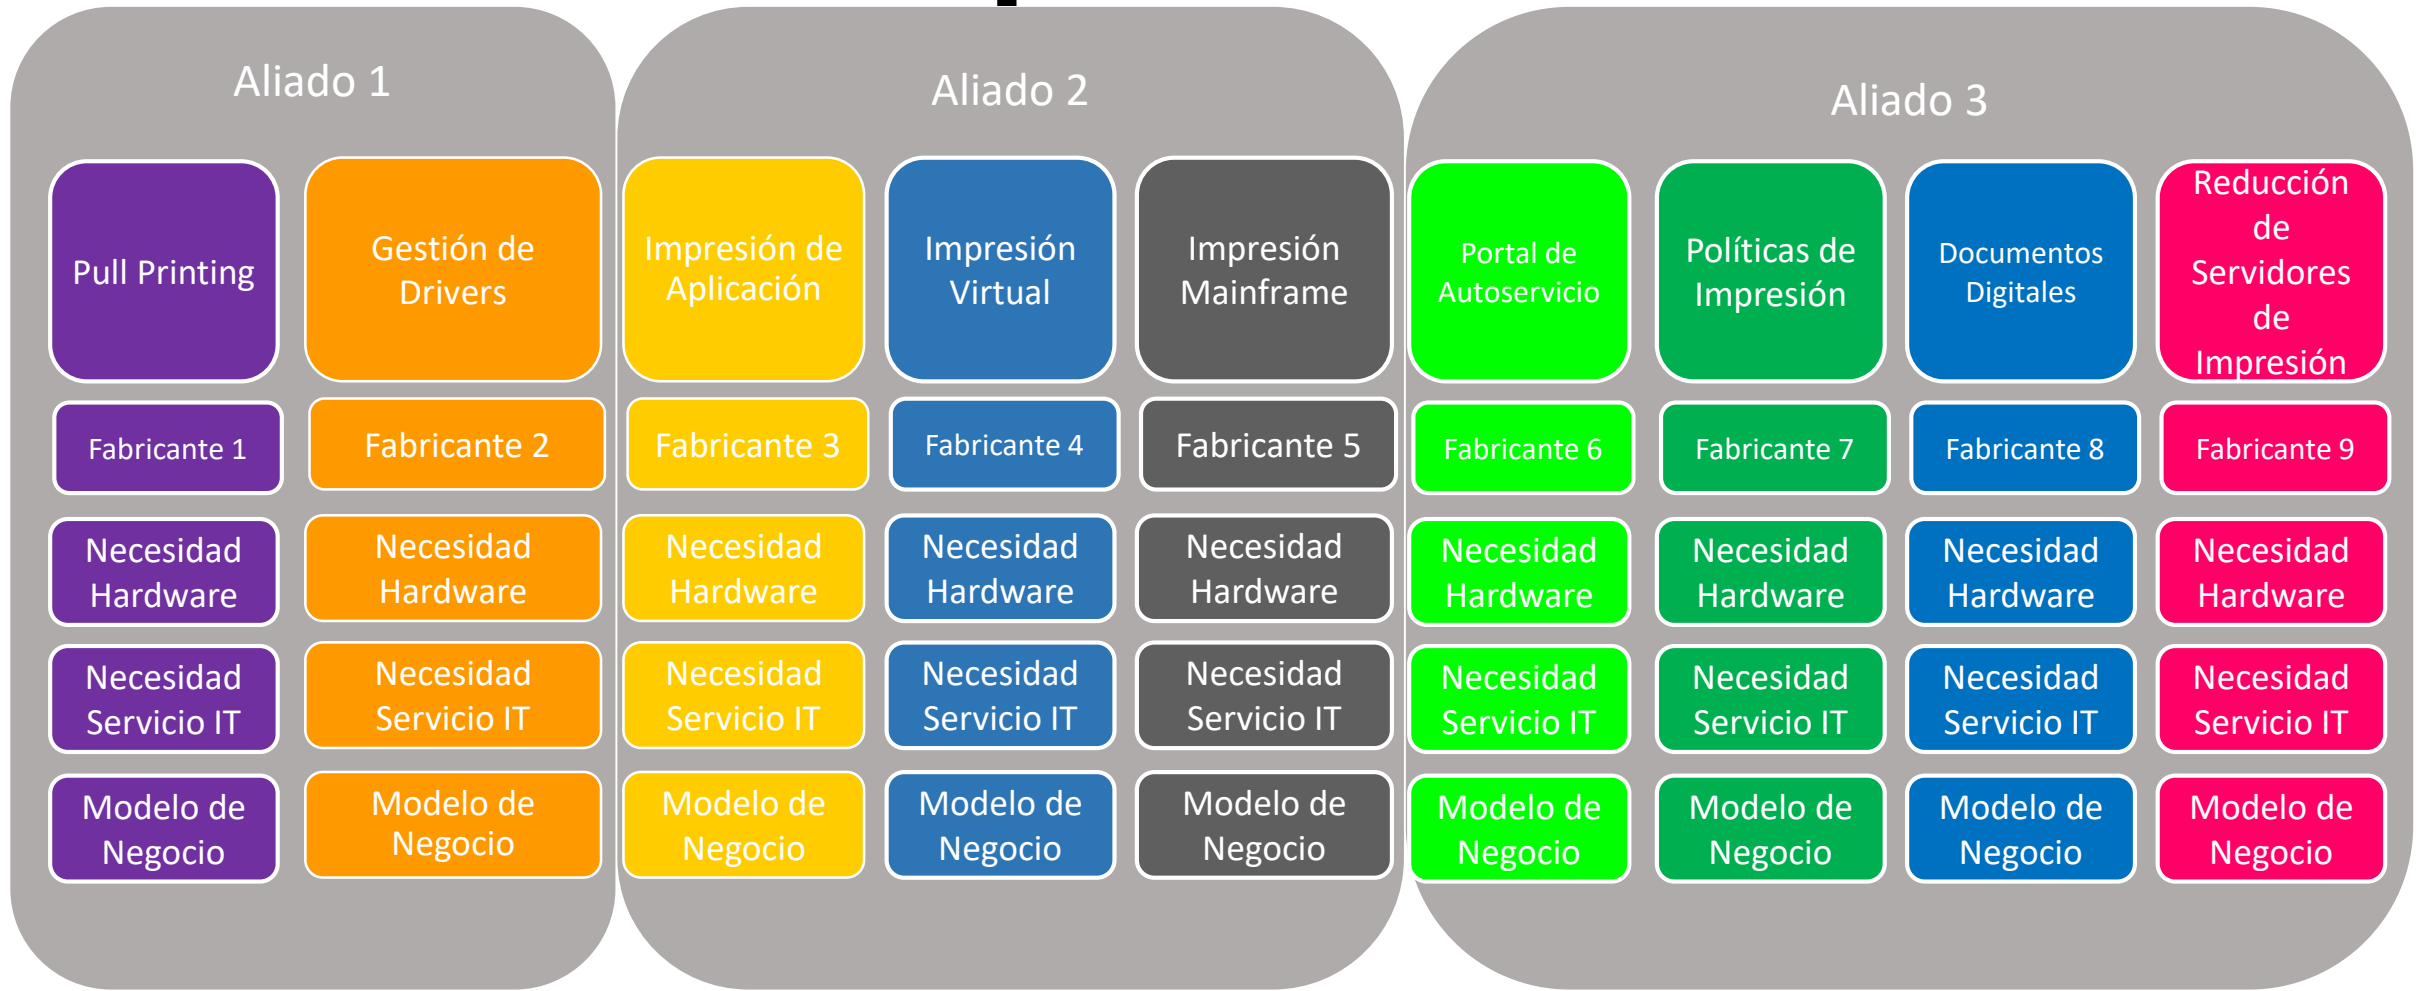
Aliado 1

Pull Printing

Gestión de Drivers

Fabricante 1

Fabricante 2

Necesidad Hardware

Necesidad Hardware

Necesidad Servicio IT

Necesidad Servicio IT

Modelo de Negocio

Modelo de Negocio

Aliado 2

Impresión de Aplicación

Impresión Virtual

Impresión Mainframe

Fabricante 3

Fabricante 4

Fabricante 5

Necesidad Hardware

Necesidad Hardware

Necesidad Hardware

Necesidad Servicio IT

Necesidad Servicio IT

Necesidad Servicio IT

Modelo de Negocio

Modelo de Negocio

Modelo de Negocio

Aliado 3

Portal de Autoservicio

Políticas de Impresión

Documentos Digitales

Reducción de Servidores de Impresión

Fabricante 6

Fabricante 7

Fabricante 8

Fabricante 9

Necesidad Hardware

Necesidad Hardware

Necesidad Hardware

Necesidad Hardware

Necesidad Servicio IT

Necesidad Servicio IT

Necesidad Servicio IT

Necesidad Servicio IT

Modelo de Negocio

Modelo de Negocio

Modelo de Negocio

Modelo de Negocio